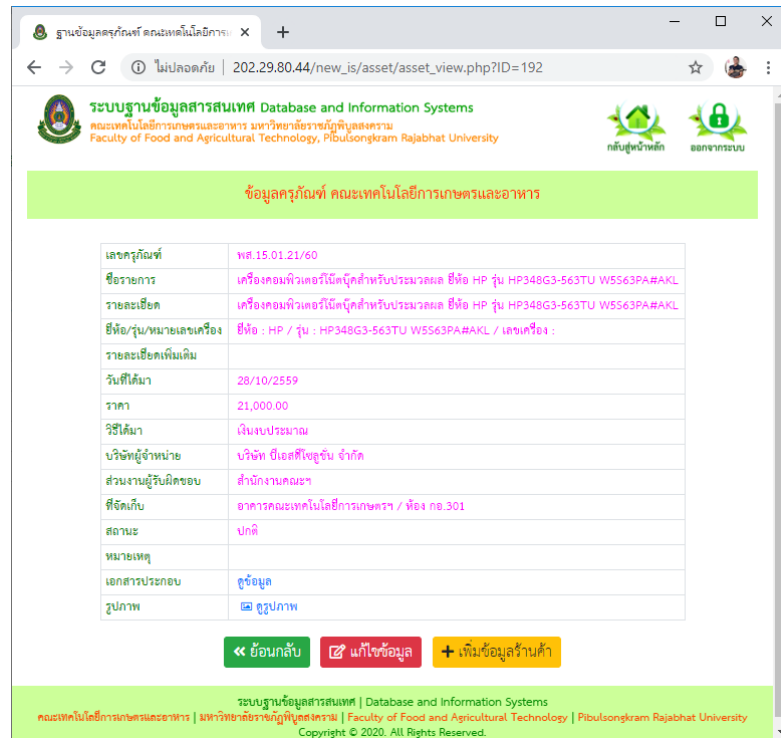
ฐานข้อมูลครุภัณฑ์ คณะเทคโนโลยีการเ ×
+

ไม่ปลอดภัย | 202.29.80.44/new_is/asset/asset_view.php?ID=192

ระบบฐานข้อมูลสารสนเทศ Database and Information Systems
คณะเทคโนโลยีการเกษตรและอาหาร มหาวิทยาลัยราชภัฏพิบูลสงคราม
Faculty of Food and Agricultural Technology, Pibulsongkram Rajabhat University

กลับสู่หน้าหลัก
ออกจากระบบ

ข้อมูลครุภัณฑ์ คณะเทคโนโลยีการเกษตรและอาหาร

| เลขครุภัณฑ์ | พส.15.01.21/60 |
|---|---|
| ชื่อรายการ | เครื่องคอมพิวเตอร์โน๊ตบุ๊คสำหรับประมวลผล ยี่ห้อ HP รุ่น HP348G3-563TU W5S63PA#AKL |
| รายละเอียด | เครื่องคอมพิวเตอร์โน๊ตบุ๊คสำหรับประมวลผล ยี่ห้อ HP รุ่น HP348G3-563TU W5S63PA#AKL |
| ยี่ห้อ/รุ่น/หมายเลขเครื่อง | ยี่ห้อ : HP / รุ่น : HP348G3-563TU W5S63PA#AKL / เลขเครื่อง : |
| รายละเอียดเพิ่มเติม | |
| วันที่ได้มา | 28/10/2559 |
| ราคา | 21,000.00 |
| วิธีได้มา | เงินงบประมาณ |
| บริษัทผู้จำหน่าย | บริษัท บีเอสพีโซลูชั่น จำกัด |
| ส่วนงานผู้รับผิดชอบ | สำนักงานคณะฯ |
| ที่จัดเก็บ | อาคารคณะเทคโนโลยีการเกษตรฯ / ห้อง กอ.301 |
| สถานะ | ปกติ |
| หมายเหตุ | |
| เอกสารประกอบ | ดูข้อมูล |
| รูปภาพ | ดูรูปภาพ |

« ย้อนกลับ
แก้ไขข้อมูล
+ เพิ่มข้อมูลร้านค้า

ระบบฐานข้อมูลสารสนเทศ | Database and Information Systems
คณะเทคโนโลยีการเกษตรและอาหาร | มหาวิทยาลัยราชภัฏพิบูลสงคราม | Faculty of Food and Agricultural Technology | Pibulsongkram Rajabhat University
Copyright © 2020. All Rights Reserved.